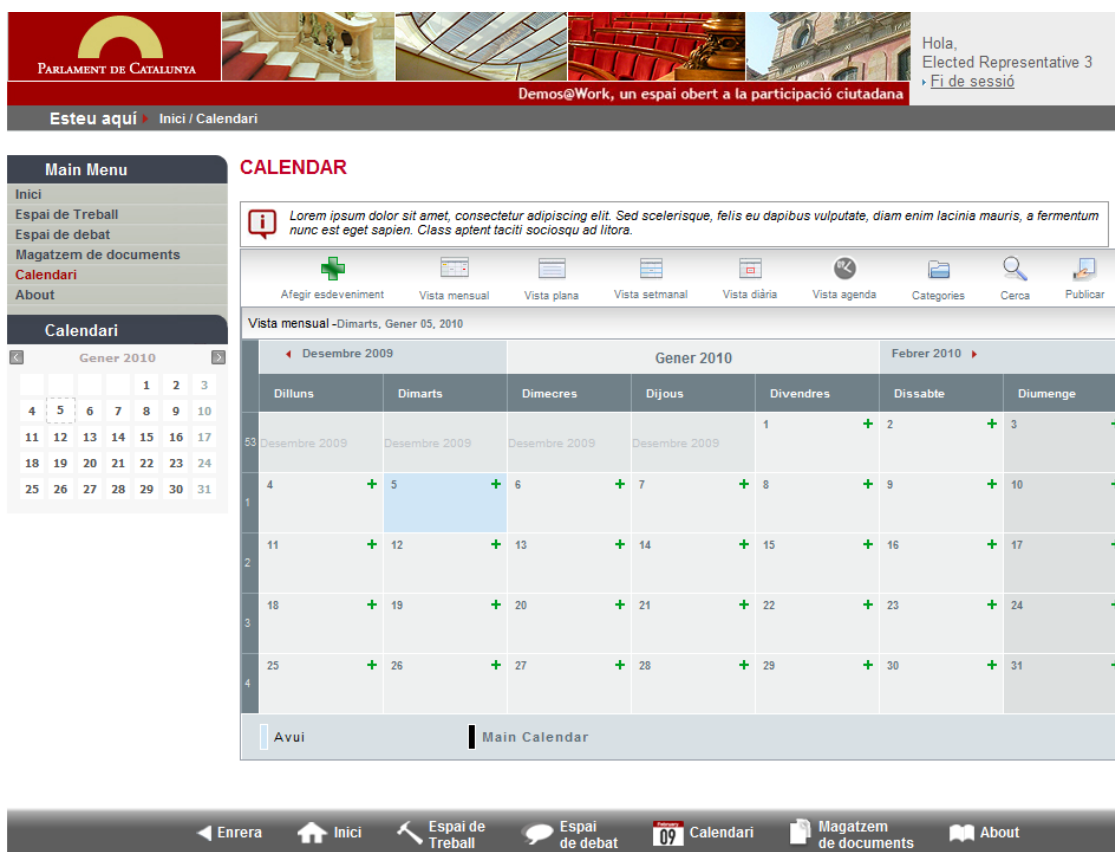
Parlament de Catalunya

Hola,
Elected Representative 3
Fi de sessió

Demos@Work, un espai obert a la participació ciutadana

Esteu aquí Inici / Calendari

Main Menu
Inici
Espai de Treball
Espai de debat
Magatzem de documents
Calendari
About

Calendari
Gener 2010

| | | | | | | |
|---|---|---|---|---|---|---|
| | | | | 1 | 2 | 3 |
| 4 | 5 | 6 | 7 | 8 | 9 | 10 |
| 11 | 12 | 13 | 14 | 15 | 16 | 17 |
| 18 | 19 | 20 | 21 | 22 | 23 | 24 |
| 25 | 26 | 27 | 28 | 29 | 30 | 31 |

CALENDAR

Lorem ipsum dolor sit amet, consectetur adipiscing elit. Sed scelerisque, felis eu dapibus vulputate, diam enim lacinia mauris, a fermentum nunc est eget sapien. Class aptent taciti sociosqu ad litora.

Afegir esdeveniment Vista mensual Vista plana Vista setmanal Vista diària Vista agenda Categories Cerca Publicar

Vista mensual -Dimarts, Gener 05, 2010

Desembre 2009 Gener 2010 Febrer 2010

| | Dilluns | Dimarts | Dimecres | Dijous | Divendres | Dissabte | Diumenge |
|---|---|---|---|---|---|---|---|
| 53 | Desembre 2009 | Desembre 2009 | Desembre 2009 | Desembre 2009 | 1 + | 2 + | 3 + |
| 1 | 4 + | 5 + | 6 + | 7 + | 8 + | 9 + | 10 + |
| 2 | 11 + | 12 + | 13 + | 14 + | 15 + | 16 + | 17 + |
| 3 | 18 + | 19 + | 20 + | 21 + | 22 + | 23 + | 24 + |
| 4 | 25 + | 26 + | 27 + | 28 + | 29 + | 30 + | 31 + |

Avui Main Calendar

Enrera Inici Espai de Treball Espai de debat February 09 Calendari Magatzem de documents About